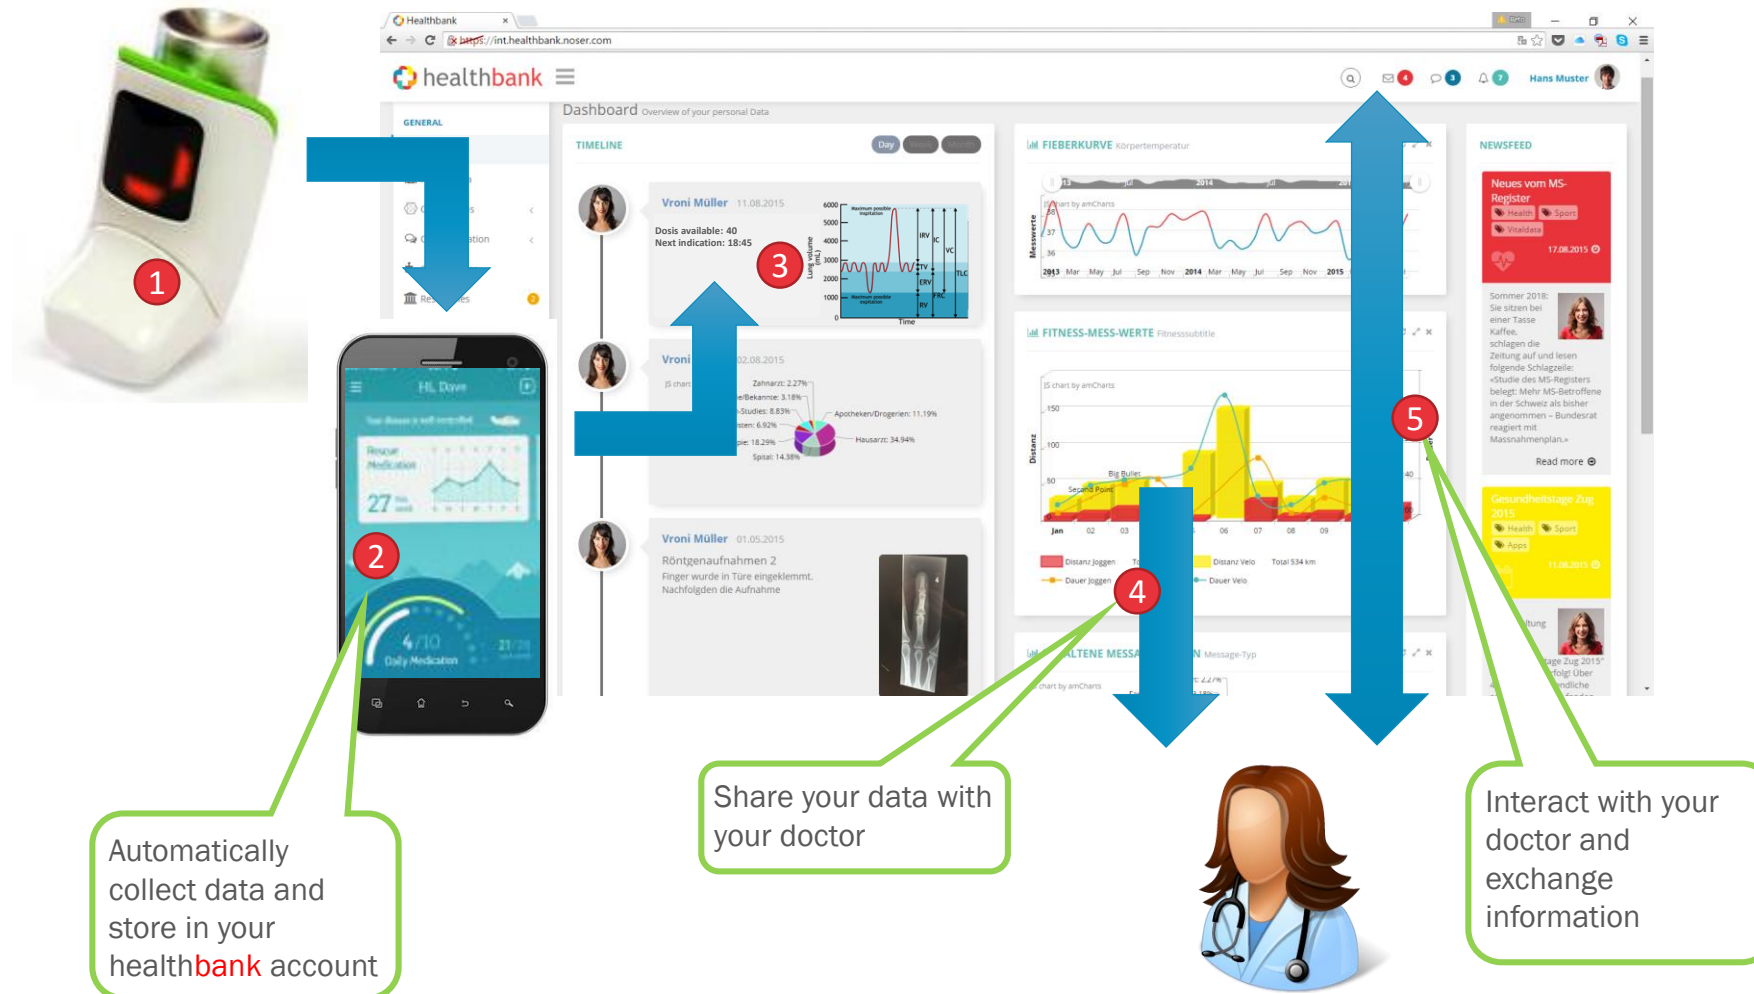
1

Healthbank
https://int.healthbank.noser.com

healthbank

Hans Muster

GENERAL

Dashboard Overview of your personal Data

TIMELINE

Day Week Month

Vroni Müller 11.08.2015

Dosis available: 40
Next indication: 18:45

3

Vroni 02.08.2015

Zahnarzt: 2.27%
Apotheken/Drogerien: 11.19%
Hausarzt: 34.94%
Spital: 14.38%

Vroni Müller 01.05.2015

Röntgenaufnahmen 2
Finger wurde in Türe eingeklemmt.
Nachfolgden die Aufnahme

FIEBERKURVE Körpertemperatur

2013 Mar May Jul Sep Nov 2014 Mar May Jul Sep Nov 2015

FITNESS-MESS-WERTE Fitnesssubtitle

Distanz Joggen
Dauer Joggen
Distanz Velo
Dauer Velo
Total 534 km

NEWSFEED

Neues vom MS-Register
Health Sport Vitaldata
17.08.2015

Sommer 2018: Sie sitzen bei einer Tasse Kaffee, schlagen die Zeitung auf und lesen folgende Schlagzeile: «Studie des MS-Registers belegt: Mehr MS-Betroffene in der Schweiz als bisher angenommen – Bundesrat reagiert mit Massnahmenplan.»

Read more

Gesundheitstage Zug 2015
Health Sport Apps
11.08.2015

HI, Dave

Rescue Medication

27

4/10 Daily Medication

2

4

5

Automatically collect data and store in your healthbank account

Share your data with your doctor

Interact with your doctor and exchange information